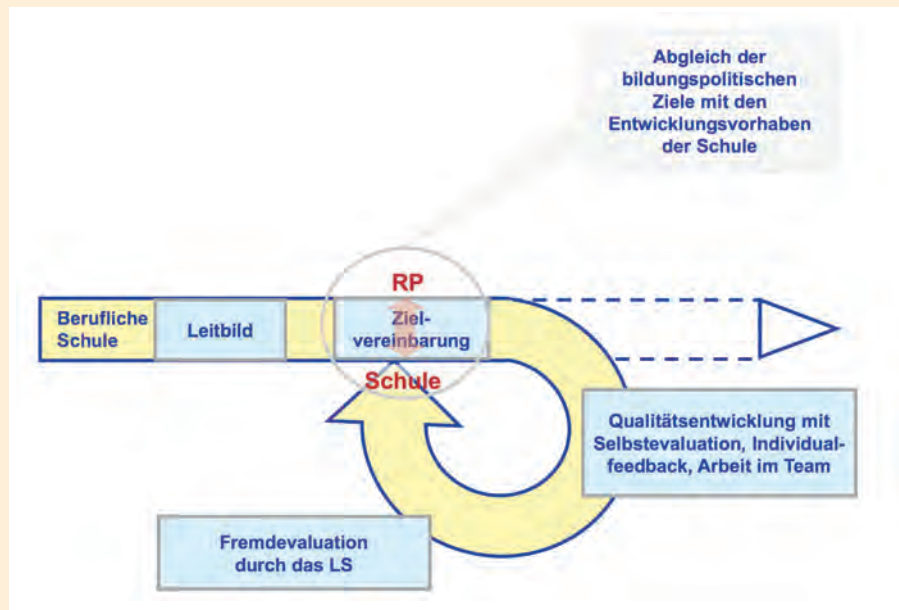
Abgleich der bildungspolitischen Ziele mit den Entwicklungsvorhaben der Schule

RP

Berufliche Schule

Leitbild

Zielvereinbarung

Schule

Qualitätsentwicklung mit Selbstevaluation, Individualfeedback, Arbeit im Team

Fremdevaluation durch das LS